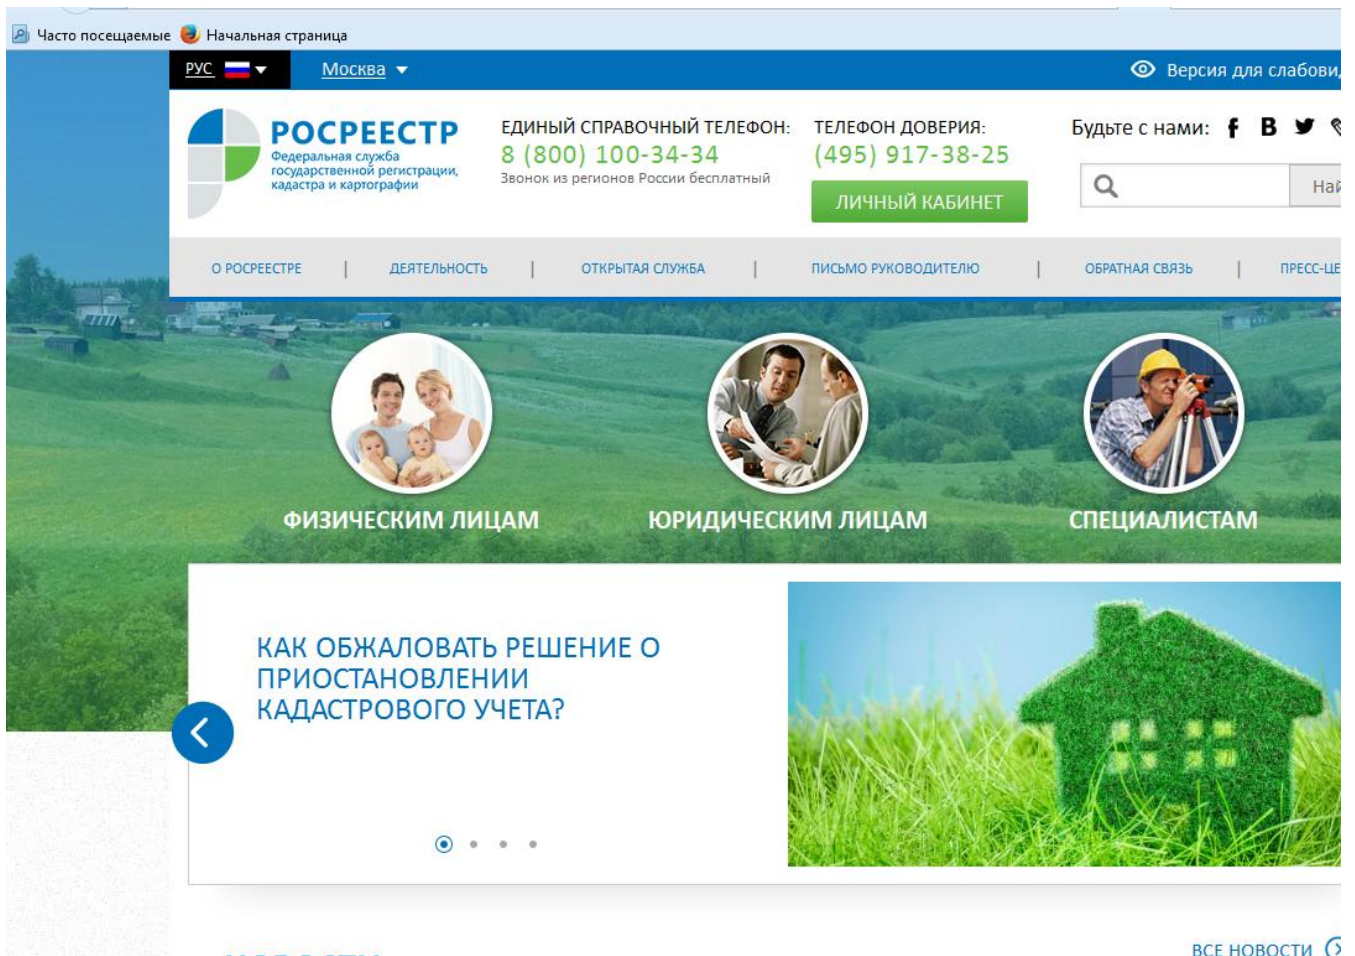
Часто посещаемые Начальная страница

РУС Москва Версия для слабови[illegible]

РОСРЕЕСТР
Федеральная служба государственной регистрации, кадастра и картографии

ЕДИНЫЙ СПРАВОЧНЫЙ ТЕЛЕФОН:
8 (800) 100-34-34
Звонок из регионов России бесплатный

ТЕЛЕФОН ДОВЕРИЯ:
(495) 917-38-25

ЛИЧНЫЙ КАБИНЕТ

Будьте с нами:

На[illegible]

О РОСРЕЕСТРЕ | ДЕЯТЕЛЬНОСТЬ | ОТКРЫТАЯ СЛУЖБА | ПИСЬМО РУКОВОДИТЕЛЮ | ОБРАТНАЯ СВЯЗЬ | ПРЕСС-ЦЕ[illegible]

ФИЗИЧЕСКИМ ЛИЦАМ
ЮРИДИЧЕСКИМ ЛИЦАМ
СПЕЦИАЛИСТАМ

КАК ОБЖАЛОВАТЬ РЕШЕНИЕ О ПРИОСТАНОВЛЕНИИ КАДАСТРОВОГО УЧЕТА?

ВСЕ НОВОСТИ